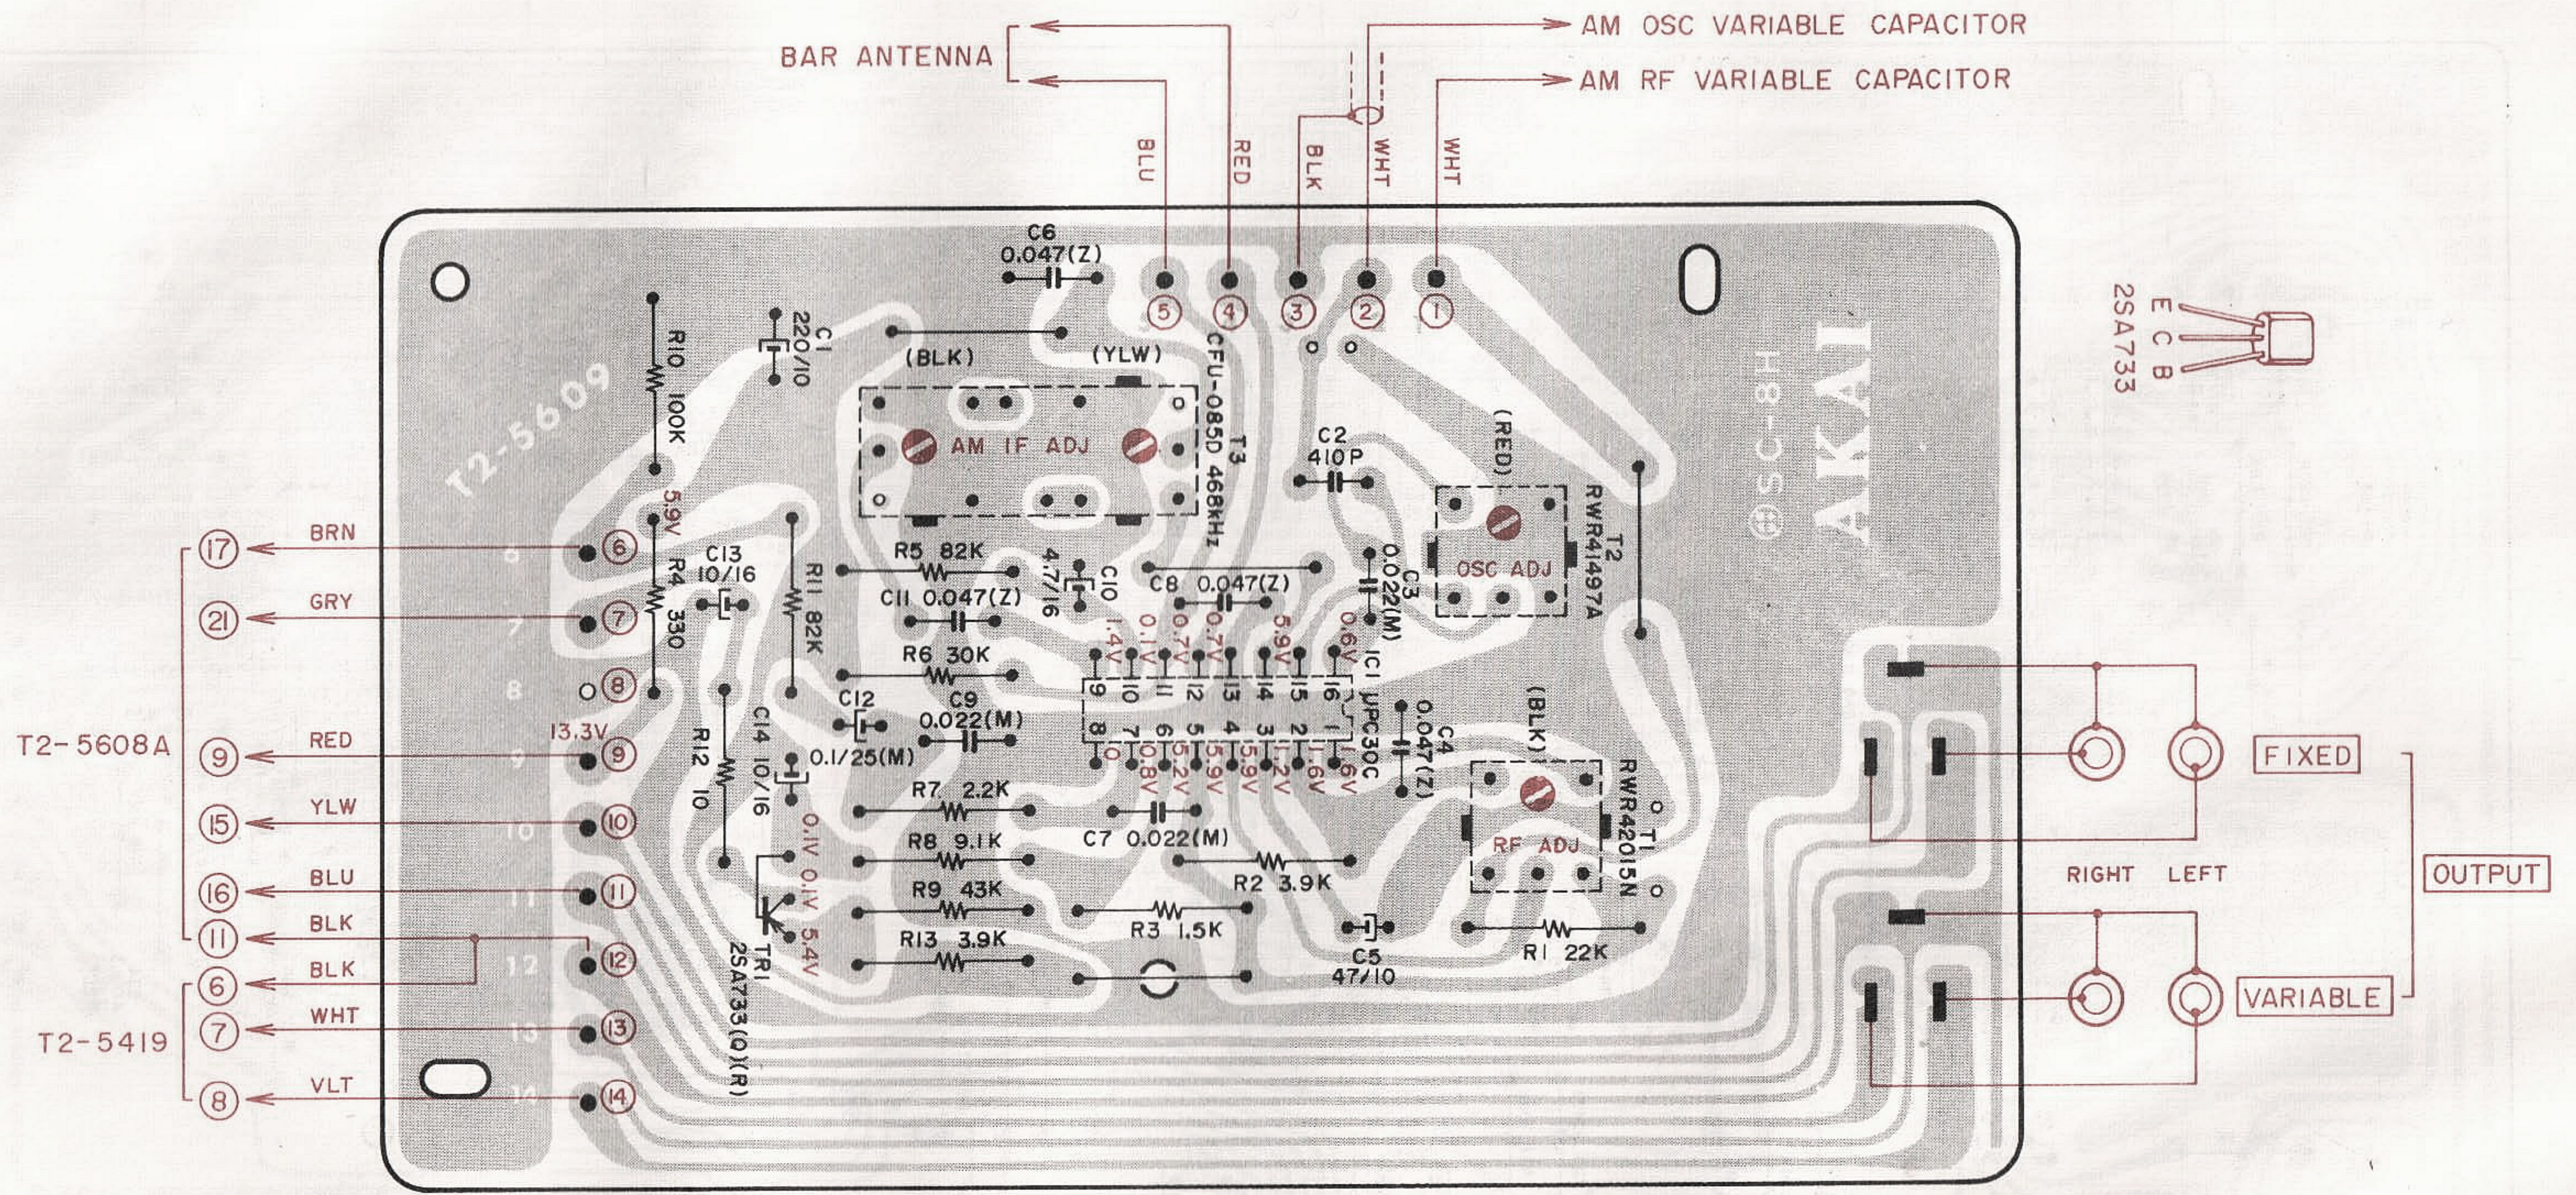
BAR ANTENNA
AM OSC VARIABLE CAPACITOR
AM RF VARIABLE CAPACITOR
BLU RED BLK WHT WHT
C6 0.047(Z)
5 4 3 2 1
C1 220/10
R10 100K
(BLK) (YLW)
CFU-085D 468kHz T3
AM IF ADJ
T2-5609
SC-8H
AKAI
E C B 2SA733
C2 410P
(RED)
T2 RWR41497A
OSC ADJ
5.9V
R4 330
C13 10/16
R11 82K
R5 82K
C10 4.7/16
C11 0.047(Z)
C8 0.047(Z)
C3 0.022(M)
R6 30K
1.4V 0.1V 0.1V 0.7V 0.7V 5.9V 0.6V
9 10 11 12 13 14 15 16
IC1 μPC30C
8 7 6 5 4 3 2 1
C12
C9 0.022(M)
R12 10
C14 10/16
0.1/25(M)
0 0.8V 5.2V 5.9V 5.9V 1.2V 1.6V 1.6V
C4 0.047(Z)
(BLK)
T1 RWR42015N
RF ADJ
R7 2.2K
C7 0.022(M)
R8 9.1K
R2 3.9K
R9 43K
R3 1.5K
R13 3.9K
C5 47/10
R1 22K
0.1V 0.1V 5.4V
TR1 2SA733(Q)(R)
17 BRN 6
21 GRY 7
8
T2-5608A
9 RED 13.3V 9
15 YLW 10
16 BLU 11
11 BLK 12
6 BLK
7 WHT 13
T2-5419
8 VLT 14
FIXED
RIGHT LEFT
OUTPUT
VARIABLE